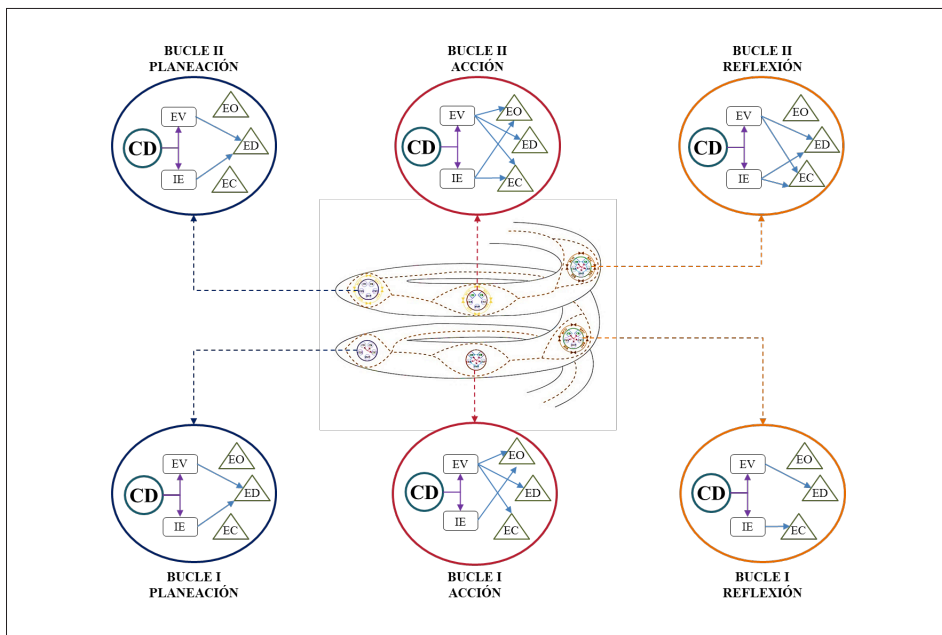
BUCLE II
PLANEACIÓN

EV
EO
CD
ED
IE
EC

BUCLE II
ACCIÓN

EV
EO
CD
ED
IE
EC

BUCLE II
REFLEXIÓN

EV
EO
CD
ED
IE
EC

EV
EO
CD
ED
IE
EC

BUCLE I
PLANEACIÓN

EV
EO
CD
ED
IE
EC

BUCLE I
ACCIÓN

EV
EO
CD
ED
IE
EC

BUCLE I
REFLEXIÓN